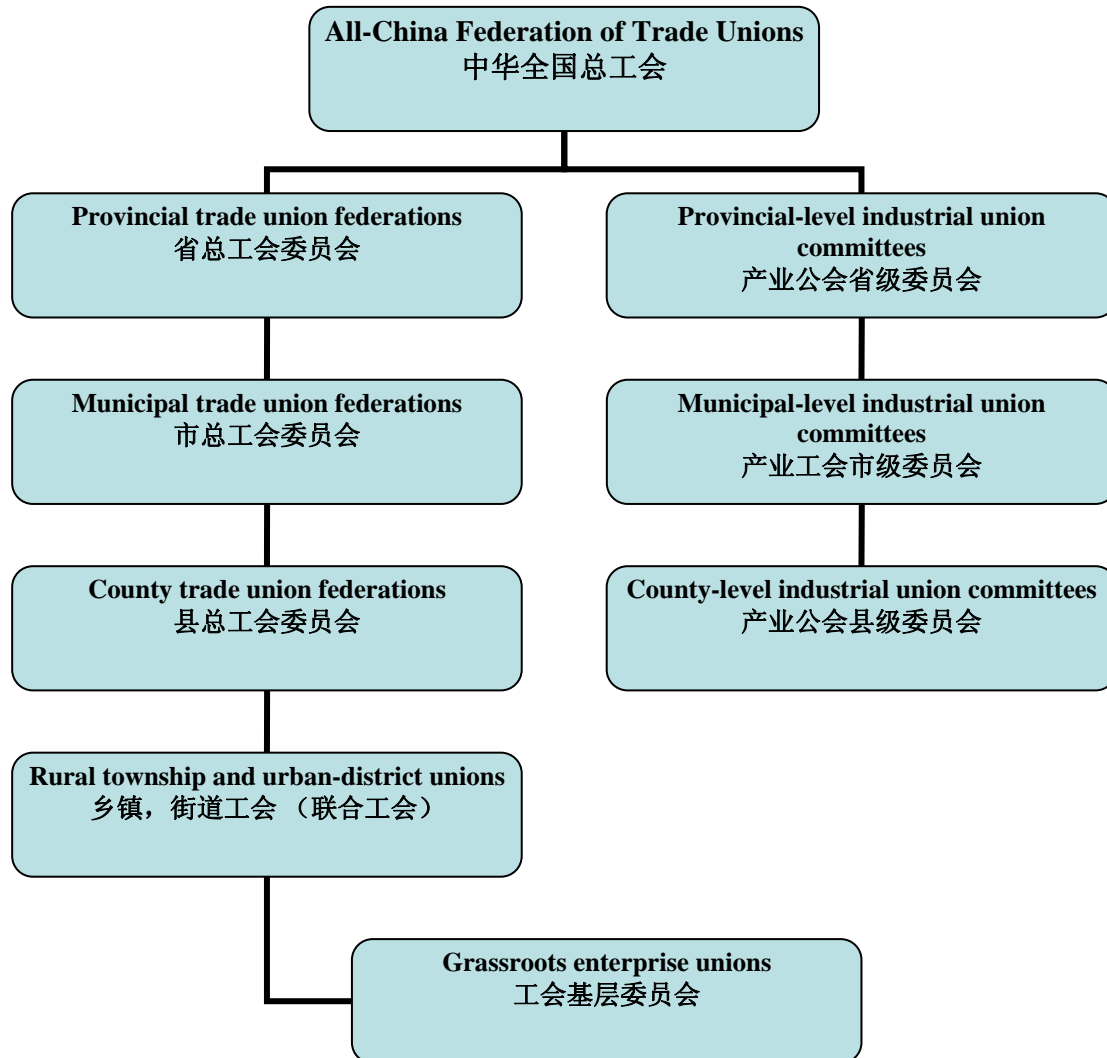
All-China Federation of Trade Unions
中华全国总工会

Provincial trade union federations
省总工会委员会

Provincial-level industrial union committees
产业公会省级委员会

Municipal trade union federations
市总工会委员会

Municipal-level industrial union committees
产业工会市级委员会

County trade union federations
县总工会委员会

County-level industrial union committees
产业公会县级委员会

Rural township and urban-district unions
乡镇，街道工会 （联合工会）

Grassroots enterprise unions
工会基层委员会